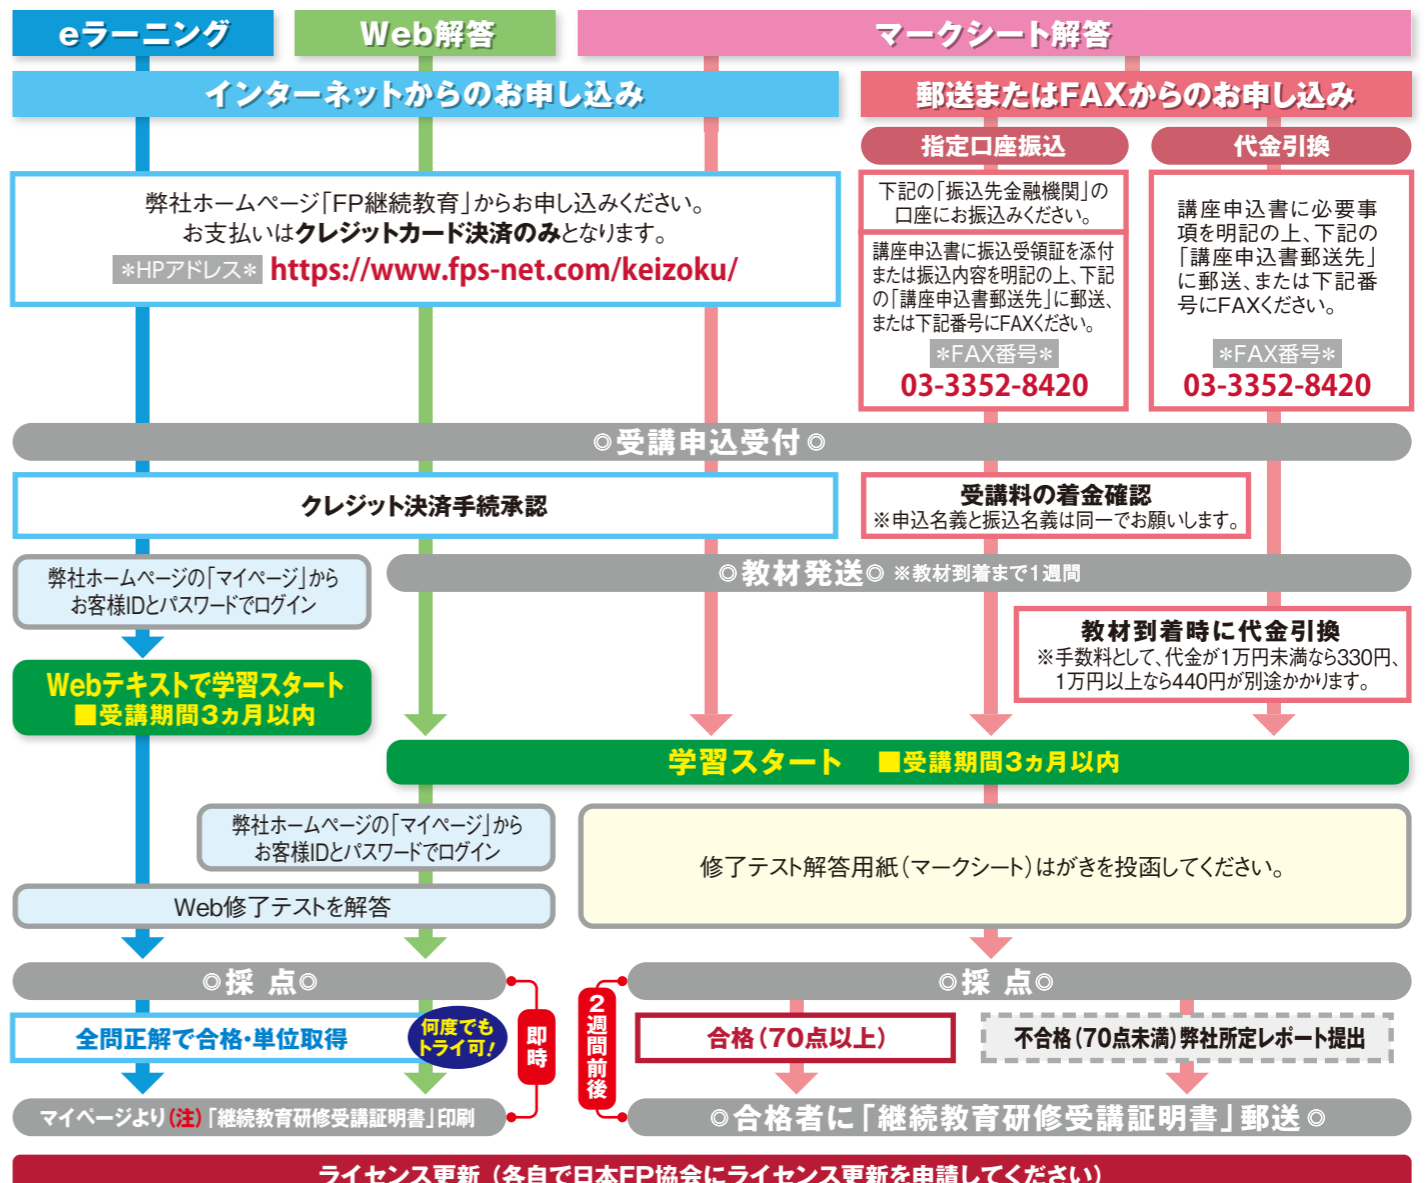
eラーニング

Web解答

マークシート解答

インターネットからのお申し込み

郵送またはFAXからのお申し込み

指定口座振込

代金引換

弊社ホームページ「FP継続教育」からお申し込みください。
お支払いはクレジットカード決済のみとなります。
＊HPアドレス＊ https://www.fps-net.com/keizoku/

下記の「振込先金融機関」の口座にお振込みください。

講座申込書に振込受領証を添付または振込内容を明記の上、下記の「講座申込書郵送先」に郵送、または下記番号にFAXください。
＊FAX番号＊
03-3352-8420

講座申込書に必要事項を明記の上、下記の「講座申込書郵送先」に郵送、または下記番号にFAXください。
＊FAX番号＊
03-3352-8420

◎受講申込受付◎

クレジット決済手続承認

受講料の着金確認
※申込名義と振込名義は同一でお願いします。

弊社ホームページの「マイページ」からお客様IDとパスワードでログイン

◎教材発送◎ ※教材到着まで1週間

教材到着時に代金引換
※手数料として、代金が1万円未満なら330円、1万円以上なら440円が別途かかります。

Webテキストで学習スタート
■受講期間3ヵ月以内

学習スタート ■受講期間3ヵ月以内

弊社ホームページの「マイページ」からお客様IDとパスワードでログイン

修了テスト解答用紙（マークシート）はがきを投函してください。

Web修了テストを解答

◎採 点◎

◎採 点◎

全問正解で合格・単位取得

何度でもトライ可！

即時

2週間前後

合格（70点以上）

不合格（70点未満）弊社所定レポート提出

マイページより（注）「継続教育研修受講証明書」印刷

◎合格者に「継続教育研修受講証明書」郵送◎

ライセンス更新（各自で日本FP協会にライセンス更新を申請してください）